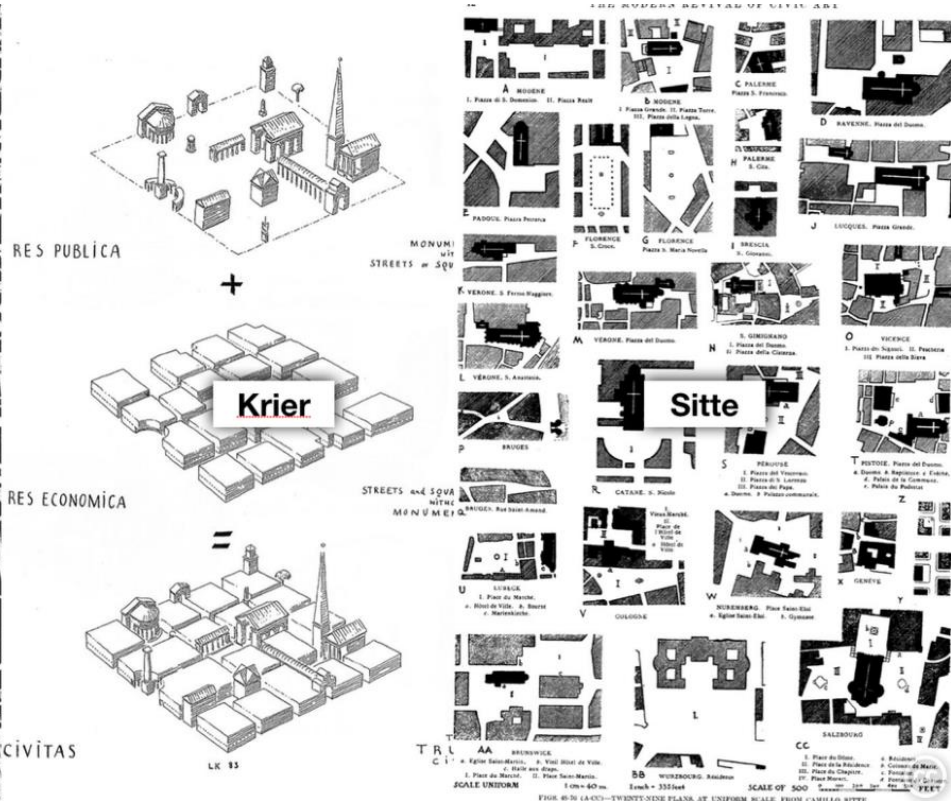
RES PUBLICA

MONUM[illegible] wit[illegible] STREETS or SQU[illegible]

+

Krier

RES ECONOMICA

STREETS and SQUA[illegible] withe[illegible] MONUME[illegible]

=

CIVITAS

LK 83

TR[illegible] CI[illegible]

THE MODERN REVIVAL OF CIVIC ART

A MODENE. I. Piazza di S. Domenico. II. Piazza Reale

b MODENE. I. Piazza Grande. II. Piazza Torre. III. Piazza della Legna.

C PALERME Piazza S. Francesco.

D RAVENNE. Piazza del Duomo.

H PALERME S. Cita.

E PADOUE. Piazza Petrarca

F FLORENCE S. Croce.

G FLORENCE Piazza S. Maria Novella

I BRESCIA S. Giovanni.

J LUCQUES. Piazza Grande.

K VÉRONE. S. Fermo Maggiore.

M VÉRONE. Piazza del Duomo.

N S. GIMIGNANO I. Piazza del Duomo. II. Piazza della Cisterna.

O VICENCE I. Piazza dei Signori. II. Piazzetta. III. Piazza della Biava

L VÉRONE. S. Anastasia.

Sitte

P BRUGES

R CATANE. S. Nicolo

S PÉROUSE I. Piazza del Vescovado. II. Piazza di S. Lorenzo. III. Piazza del Papa. a. Duomo. b. Palazzo communale.

T PISTOIE. Piazza del Duomo. a. Duomo. b. Baptistère. c. Évêché. d. Palais de la Commune. e. Palais du Podestat

Z

Q BRUGES. Rue Saint-Amand.

I. Vieux Marché. II. Place de l'Hôtel de Ville. a. Hôtel de Ville.

U LUBECK I. Place du Marché. a. Hôtel de Ville. b. Bourse c. Marienkirche.

V COLOGNE

W NUREMBERG. Place Saint-Ebi. a. Eglise Saint-Ebi. b. Gymnase

X GENÈVE

Y

AA BRUNSWICK a. Eglise Saint-Martin. b. Vieil Hôtel de Ville. c. Halle aux draps. I. Place du Marché. II. Place Saint-Martin.

SCALE UNIFORM 1 cm = 40 m.

BB WURZBOURG. Résidence

1 inch = 333 feet

SCALE OF 500 FEET

CC SALZBOURG I. Place du Dôme. II. Place de la Résidence. III. Place du Chapitre. IV. Place Mozart. a. Résidence. b. Couvent de Marie. c. Fontaine. d. Fontaine.

FIGS. 45-76 (A-CC)—TWENTY-NINE PLANS AT UNIFORM SCALE FROM CAMILLO SITTE